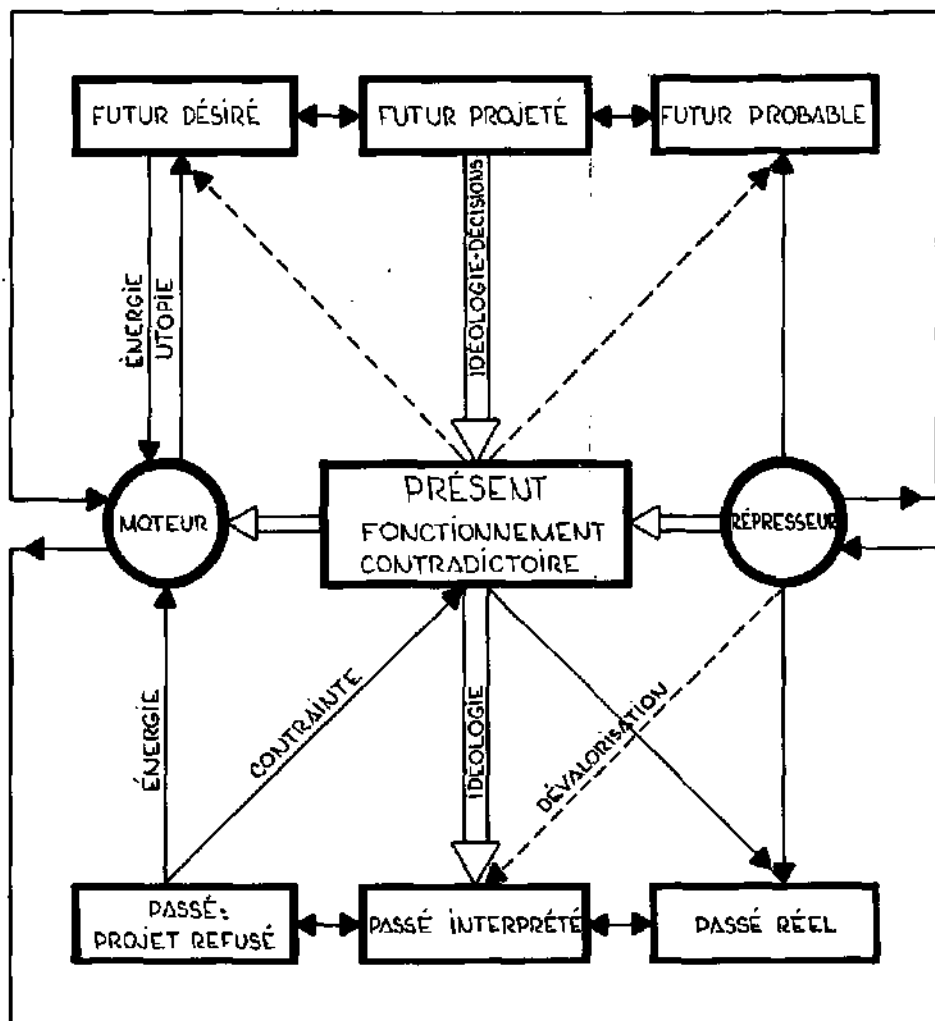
FUTUR DÉSIRÉ

FUTUR PROJETÉ

FUTUR PROBABLE

IDÉOLOGIE-DÉCISIONS

ÉNERGIE

UTOPIE

MOTEUR

PRÉSENT

FONCTIONNEMENT CONTRADICTOIRE

RÉPRESSEUR

ÉNERGIE

CONTRAINTE

IDÉOLOGIE

DÉVALORISATION

PASSÉ: PROJET REFUSÉ

PASSÉ INTERPRÉTÉ

PASSÉ RÉEL